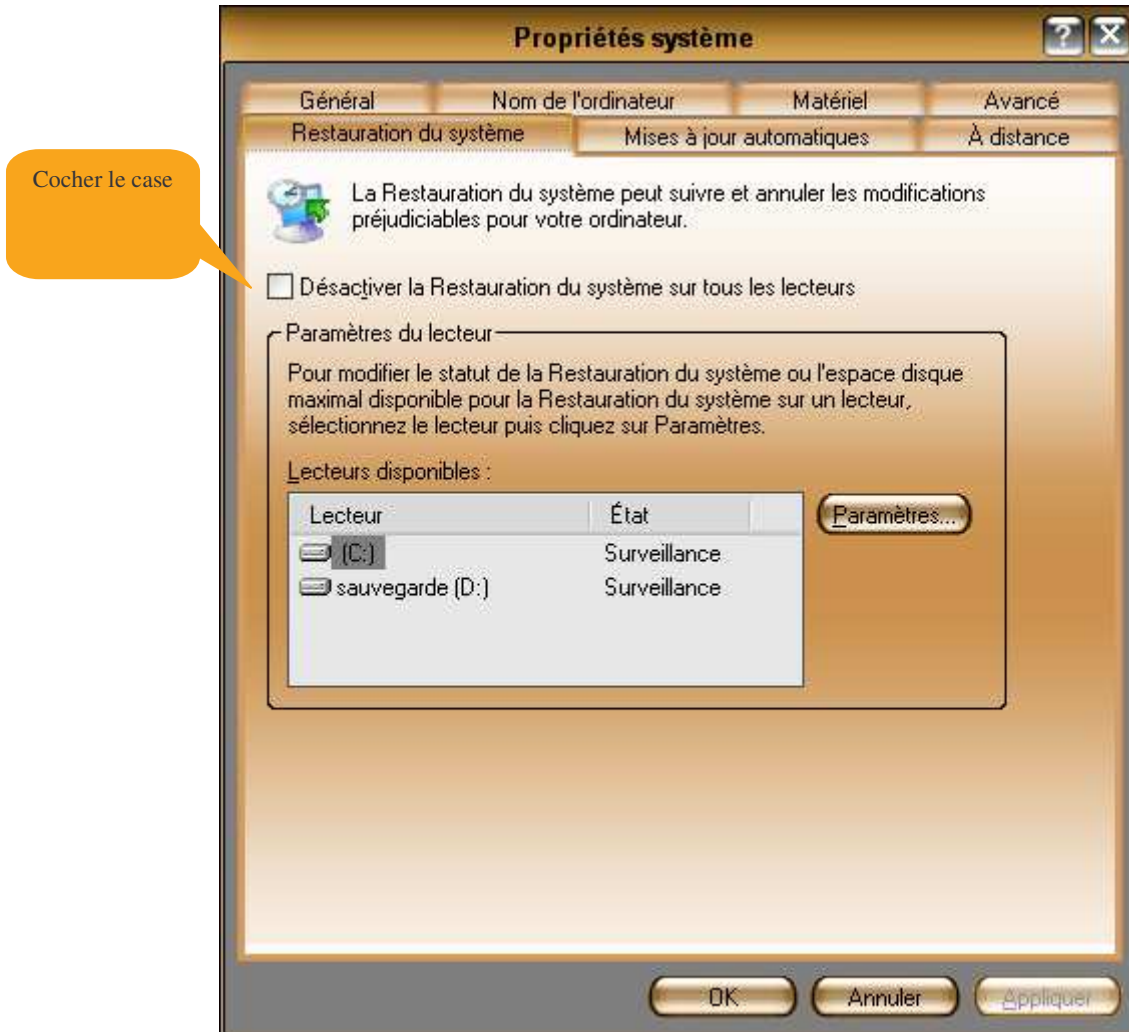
Propriétés système

?

Général | Nom de l'ordinateur | Matériel | Avancé
Restauration du système | Mises à jour automatiques | À distance

Cocher le case

La Restauration du système peut suivre et annuler les modifications préjudiciables pour votre ordinateur.

Désactiver la Restauration du système sur tous les lecteurs

Paramètres du lecteur

Pour modifier le statut de la Restauration du système ou l'espace disque maximal disponible pour la Restauration du système sur un lecteur, sélectionnez le lecteur puis cliquez sur Paramètres.

Lecteurs disponibles :

| Lecteur | État |
|---|---|
| (C:) | Surveillance |
| sauvegarde (D:) | Surveillance |

Paramètres...

OK | Annuler | Appliquer